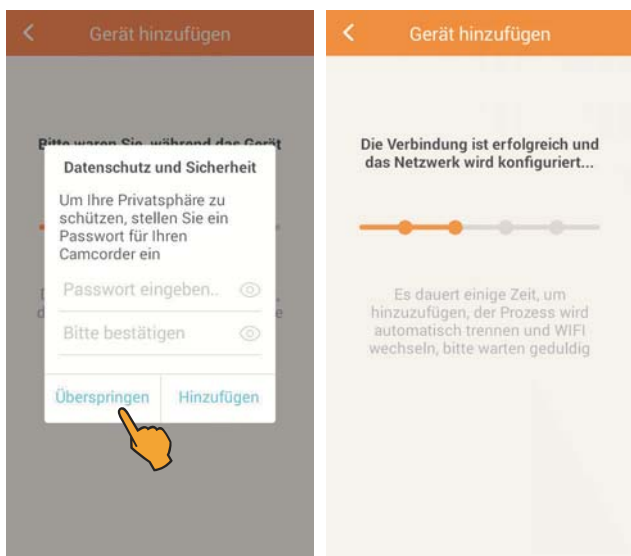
<

Gerät hinzufügen

Bitte warten Sie, während das Gerät

Datenschutz und Sicherheit

Um Ihre Privatsphäre zu schützen, stellen Sie ein Passwort für Ihren Camcorder ein

Passwort eingeben..

Bitte bestätigen

Überspringen

Hinzufügen

<

Gerät hinzufügen

Die Verbindung ist erfolgreich und das Netzwerk wird konfiguriert...

Es dauert einige Zeit, um hinzuzufügen, der Prozess wird automatisch trennen und WIFI wechseln, bitte warten geduldig